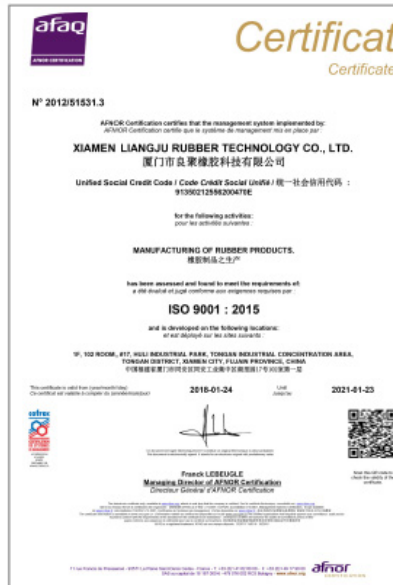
afaq
AFNOR CERTIFICATION

Certificat
Certificate

N° 2012/51531.3

AFNOR Certification certifies that the management system implemented by:
AFNOR Certification certifie que le système de management mis en place par :

XIAMEN LIANGJU RUBBER TECHNOLOGY CO., LTD.
厦门市良聚橡胶科技有限公司

Unified Social Credit Code / Code Crédit Social Unifié / 统一社会信用代码 :
913502125620047​0E

for the following activities:
pour les activités suivantes :

MANUFACTURING OF RUBBER PRODUCTS.
橡胶制品之生产

has been assessed and found to meet the requirements of:
a été évalué et jugé conforme aux exigences requises par :

ISO 9001 : 2015

and is developed on the following locations:
et est déployé sur les sites suivants :

1F, 102 ROOM., #17, HULI INDUSTRIAL PARK, TONGAN INDUSTRIAL CONCENTRATION AREA, TONGAN DISTRICT, XIAMEN CITY, FUJIAN PROVINCE, CHINA
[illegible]

This certificate is valid from (year/month/day)
Ce certificat est valable à compter du (année/mois/jour)
2018-01-24
Until
jusqu'au
2021-01-23

Franck LEBEUGLE
Managing Director of AFNOR Certification
Directeur Général d'AFNOR Certification

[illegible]

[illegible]
afnor CERTIFICATION